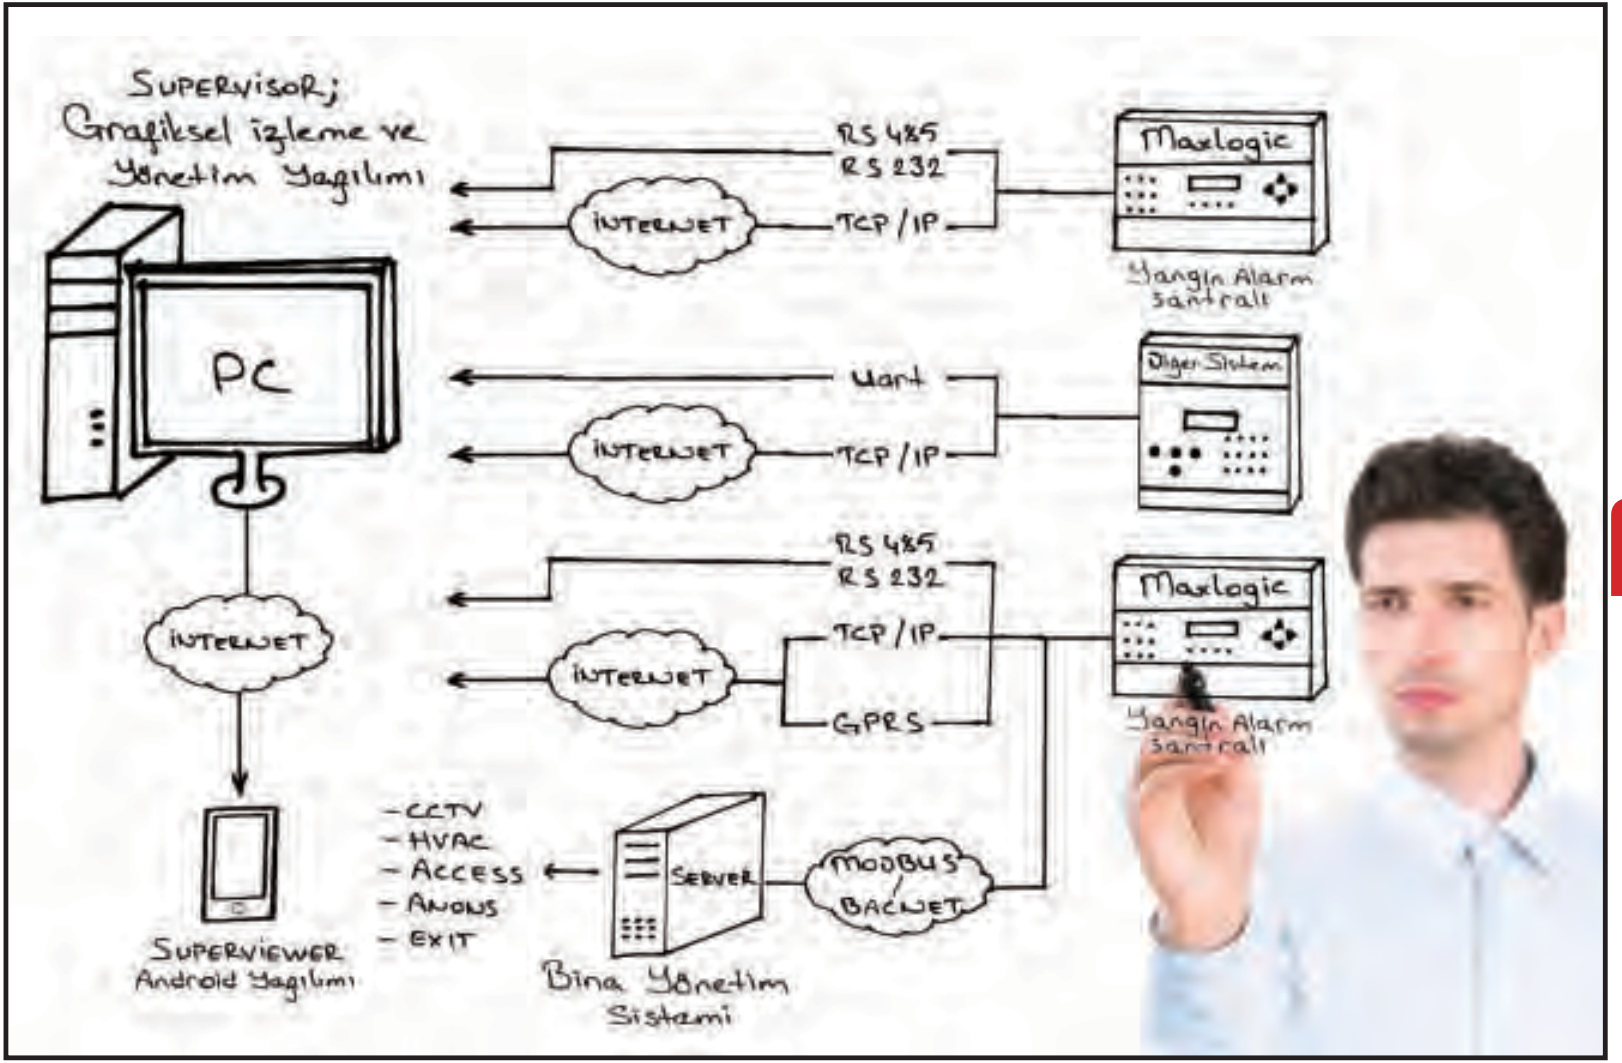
SUPERVISOR;
Grafiksel izleme ve
Yönetim Yazılımı

PC

RS 485
RS 232

INTERNET

TCP / IP

Maxlogic

Yangın Alarm
Santrali

Uart

INTERNET

TCP / IP

Diğer Sistem

RS 485
RS 232

INTERNET

INTERNET

TCP / IP

GPRS

Maxlogic

Yangın Alarm
Santrali

SUPERVIEWER
Android Yazılımı

- CCTV
- HVAC
- ACCESS
- ANONS
- EXIT

SERVER

MODBUS
/
BACNET

Bina Yönetim
Sistemi